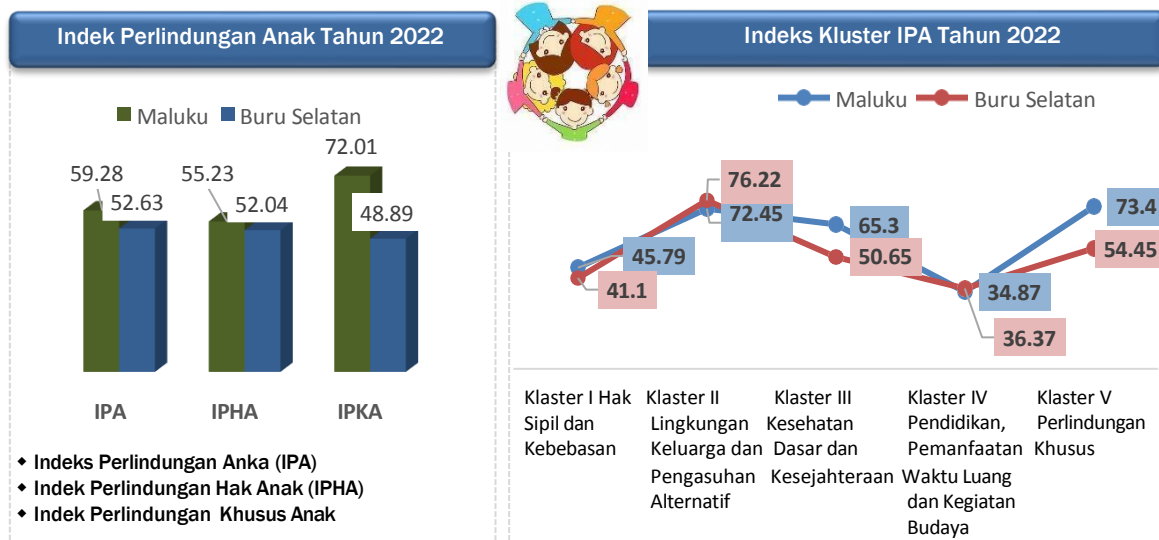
Indek Perlindungan Anak Tahun 2022

Maluku Buru Selatan

| | Maluku | Buru Selatan |
|---|---|---|
| IPA | 59.28 | 52.63 |
| IPHA | 55.23 | 52.04 |
| IPKA | 72.01 | 48.89 |

◆ Indeks Perlindungan Anka (IPA)
◆ Indek Perlindungan Hak Anak (IPHA)
◆ Indek Perlindungan Khusus Anak

Indeks Kluster IPA Tahun 2022

Maluku Buru Selatan

| | Maluku | Buru Selatan |
|---|---|---|
| Klaster I Hak Sipil dan Kebebasan | 45.79 | 41.1 |
| Klaster II Lingkungan Keluarga dan Pengasuhan Alternatif | 72.45 | 76.22 |
| Klaster III Kesehatan Dasar dan Kesejahteraan | 65.3 | 50.65 |
| Klaster IV Pendidikan, Pemanfaatan Waktu Luang dan Kegiatan Budaya | 34.87 | 36.37 |
| Klaster V Perlindungan Khusus | 73.4 | 54.45 |